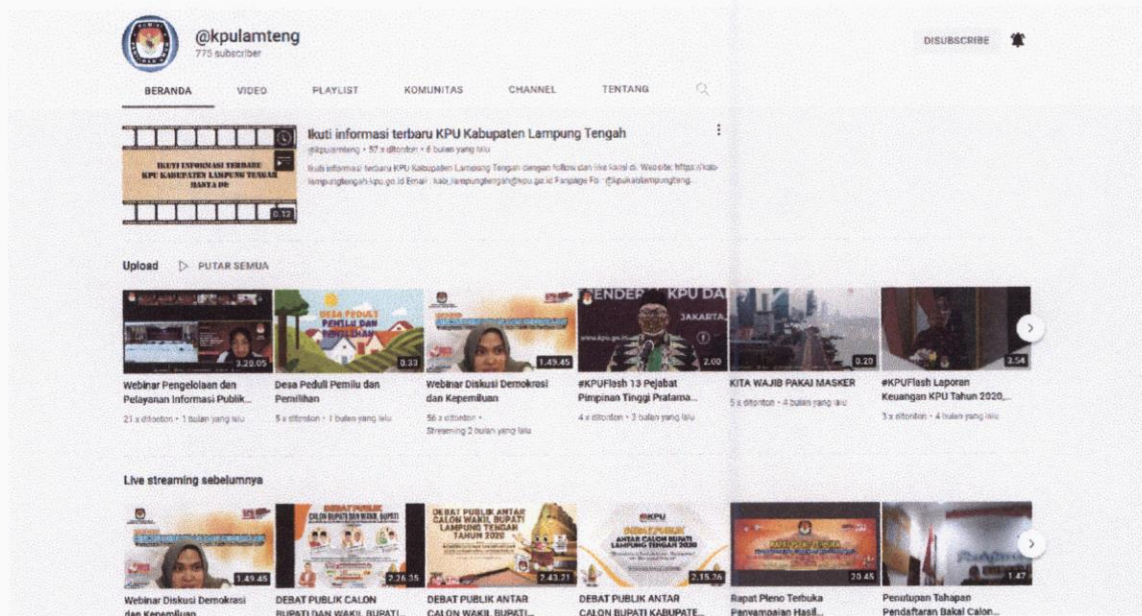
@kpulamteng
775 subscriber

DISUBSCRIBE

BERANDA VIDEO PLAYLIST KOMUNITAS CHANNEL TENTANG

IKUTI INFORMASI TERBARU KPU KABUPATEN LAMPUNG TENGAH HANYA DI!
0.12

Ikuti informasi terbaru KPU Kabupaten Lampung Tengah
@kpulamteng • 57 x ditonton • 6 bulan yang lalu
Ikuti informasi terbaru KPU Kabupaten Lampung Tengah dengan follow dan like kami di: Website: https://kab-lampungtengah.kpu.go.id Email : kab_lampungtengah@kpu.go.id Fanpage Fb : @kpukablampungteng.

Upload PUTAR SEMUA

3.20.05
Webinar Pengelolaan dan Pelayanan Informasi Publik...
21 x ditonton • 1 bulan yang lalu

DESA PEDULI PEMILU DAN PEMILIHAN
0.33
Desa Peduli Pemilu dan Pemilihan
5 x ditonton • 1 bulan yang lalu

1.49.45
Webinar Diskusi Demokrasi dan Kepemiluan
56 x ditonton •
Streaming 2 bulan yang lalu

ENDEP KPU DA JAKARTA
2.00
#KPUFlash 13 Pejabat Pimpinan Tinggi Pratama...
4 x ditonton • 3 bulan yang lalu

0.20
KITA WAJIB PAKAI MASKER
5 x ditonton • 4 bulan yang lalu

3.54
#KPUFlash Laporan Keuangan KPU Tahun 2020,...
3 x ditonton • 4 bulan yang lalu

Live streaming sebelumnya

1.49.45
Webinar Diskusi Demokrasi dan Kepemiluan

DEBAT PUBLIK CALON BUPATI DAN WAKIL BUPATI
2.26.35
DEBAT PUBLIK CALON BUPATI DAN WAKIL BUPATI...

DEBAT PUBLIK ANTAR CALON WAKIL BUPATI LAMPUNG TENGAH TAHUN 2020
2.43.21
DEBAT PUBLIK ANTAR CALON WAKIL BUPATI...

KPU
DEBAT PUBLIK ANTAR CALON BUPATI LAMPUNG TENGAH 2020
2.15.26
DEBAT PUBLIK ANTAR CALON BUPATI KABUPATE...

20.45
Rapat Pleno Terbuka Penyampaian Hasil...

1.47
Penutupan Tahapan Pendaftaran Bakal Calon...